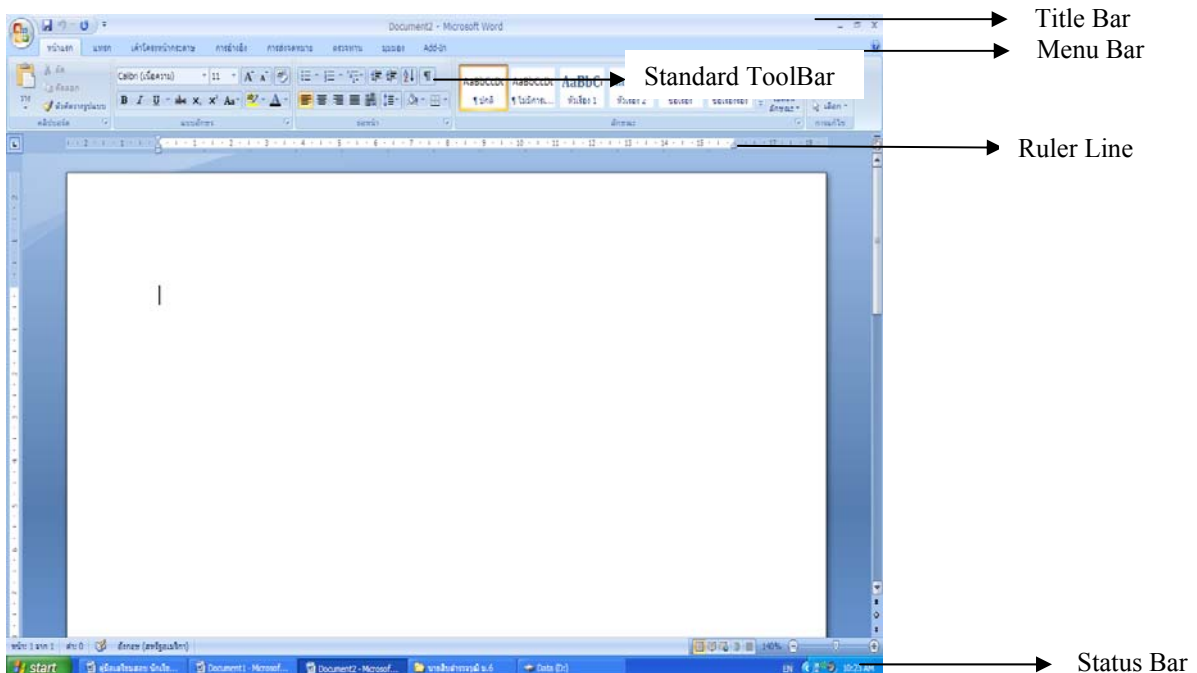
Document2 - Microsoft Word

Title Bar

Add-In

Menu Bar

Calibri

11

Standard ToolBar

AaBbCcDc AaBbCcDc AaBbC

Ruler Line

start

Document1 - Microsof...

Document2 - Microsof...

Data (D:)

EN

140%

Status Bar